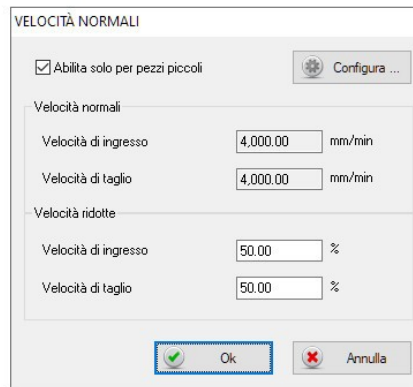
VELOCITÀ NORMALI

Abilita solo per pezzi piccoli

Configura ...

Velocità normali

Velocità di ingresso 4,000.00 mm/min

Velocità di taglio 4,000.00 mm/min

Velocità ridotte

Velocità di ingresso 50.00 %

Velocità di taglio 50.00 %

Ok

Annulla